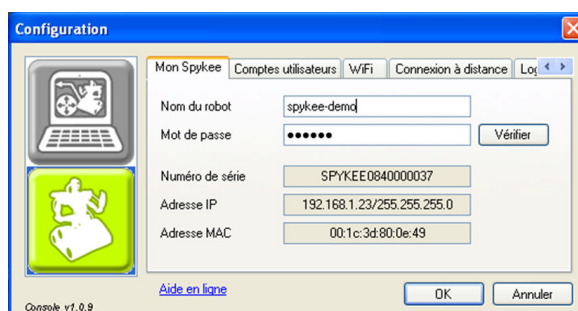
Configuration

Mon Spykee | Comptes utilisateurs | WiFi | Connexion à distance | Log

Nom du robot spykee-demo

Mot de passe ●●●●●● Vérifier

Numéro de série SPYKEE0840000037

Adresse IP 192.168.1.23/255.255.255.0

Adresse MAC 00:1c:3d:80:0e:49

Aide en ligne

OK Annuler

Console v1.0.9